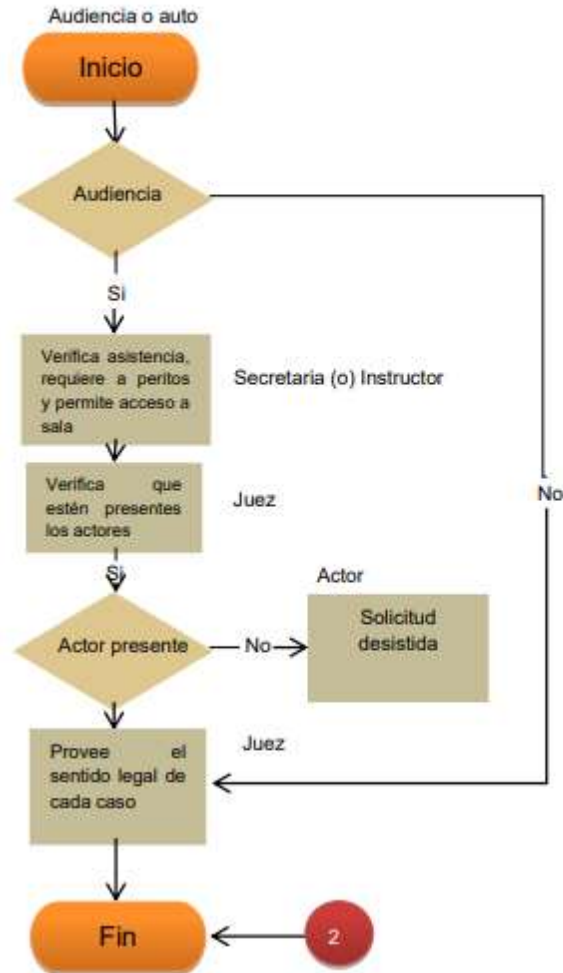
Audiencia o auto

Inicio

Audiencia

Si

Verifica asistencia, requiere a peritos y permite acceso a sala

Secretaria (o) Instructor

Verifica que estén presentes los actores

Juez

No

Si

Actor

Actor presente

No

Solicitud desistida

Juez

Provee el sentido legal de cada caso

Fin

2